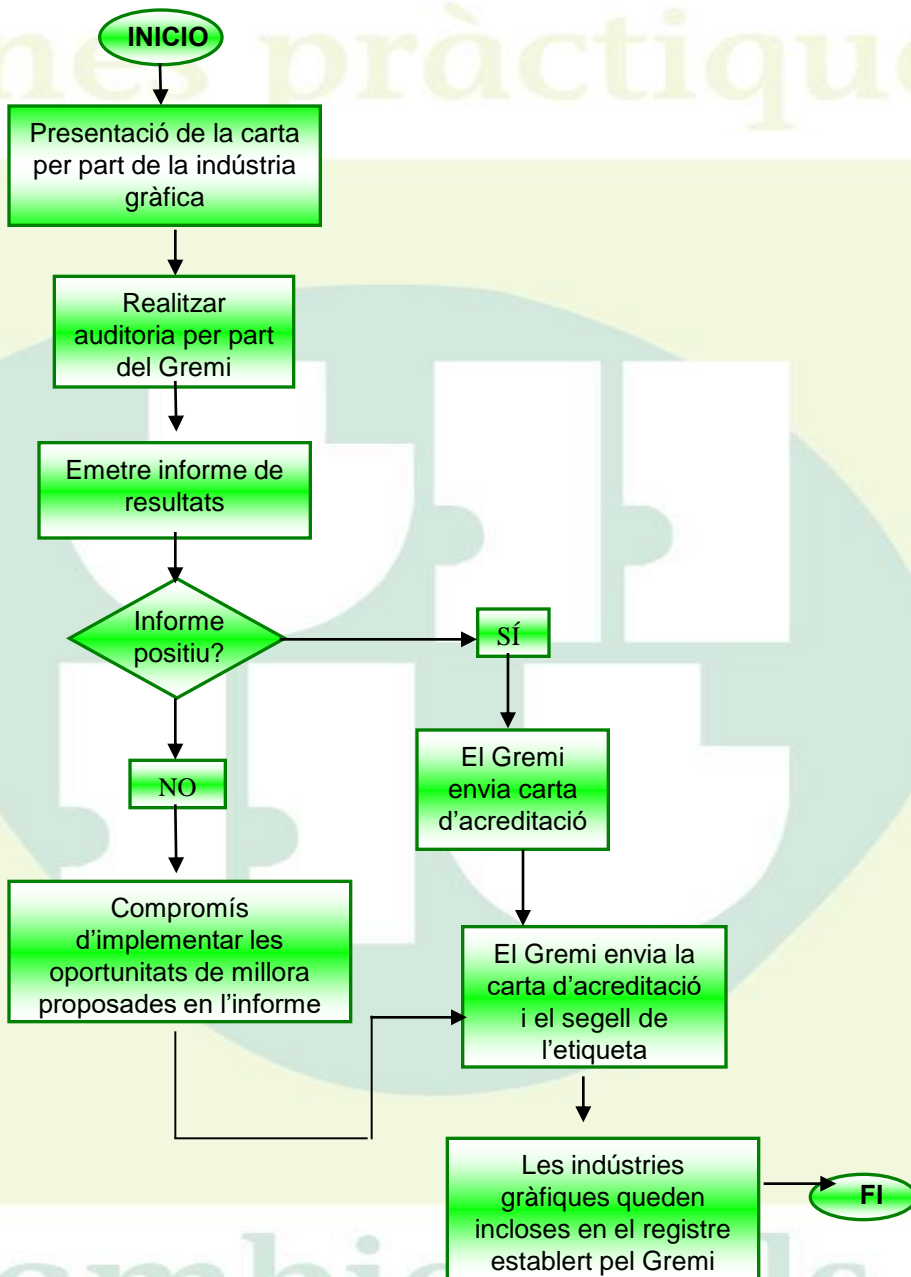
nes pràctique

INICIO

Presentació de la carta per part de la indústria gràfica

Realitzar auditoria per part del Gremi

Emetre informe de resultats

Informe positiu?

SÍ

NO

El Gremi envia carta d'acreditació

Compromís d'implementar les oportunitats de millora proposades en l'informe

El Gremi envia la carta d'acreditació i el segell de l'etiqueta

Les indústries gràfiques queden incloses en el registre establert pel Gremi

FI

mbic